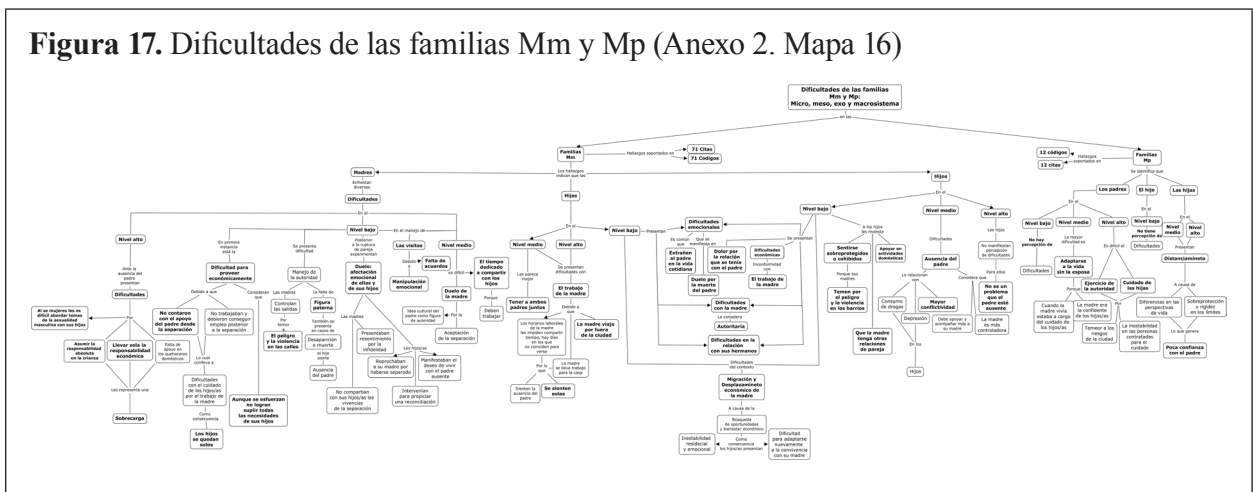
**Figura 17.** Dificultades de las familias Mm y Mp (Anexo 2. Mapa 16)

Dificultades de las familias Mm y Mp: Micro, meso, exo y macrosistema

en las

Familias Mm

Hallazgos soportados en

71 Citas

71 Codigos

Los hallazgos indican que las

Madres

Enfrentan diversas

Dificultades

En el

Nivel alto

Ante la ausencia del padre presentan

Dificultades

Por

Al ser mujeres les es difícil abordar temas de la sexualidad masculina con sus hijos

Asumir la responsabilidad absoluta en la crianza

Llevar sola la responsabilidad económica

Falta de apoyo en los quehaceres domésticos

Les representa una

Sobrecarga

Nivel bajo

En primera instancia está la

Dificultad para proveer económicamente

Debido a que

Consideran que

No contaron con el apoyo del padre desde la separación

No trabajaban y debieron conseguir empleo posterior a la separación

Lo cual conlleva a

Dificultades con el cuidado de los hijos/as por el trabajo de la madre

Como consecuencia

Los hijos se quedan solos

Aunque se esfuerzan no logran suplir todas las necesidades de sus hijos

Se presenta dificultad

Manejo de la autoridad

Las madres

Controlan las salidas

Por temor a

El peligro y la violencia en las calles

La falta de

Figura paterna

También se presenta en casos de

Desaparición o muerte

Al hijo siente

Ausencia del padre

Posterior a la ruptura de pareja experimentan

Duelo: afectación emocional de ellas y de sus hijos

Las madres

Presentaban resentimiento por la infidelidad

No compartían con sus hijos/as las vivencias de la separación

Los hijos/as

Reprochaban a su madre por haberse separado

Manifestaban el deseo de vivir con el padre ausente

Intervenían para propiciar una reconciliación

En el manejo de

Las visitas

Debido a

Falta de acuerdos

Manipulación emocional

Nivel medio

Es difícil

Duelo de la madre

Por la

Idea cultural del padre como figura de autoridad

Aceptación de la separación

El tiempo dedicado a compartir con los hijos

Porque

Deben trabajar

Hijos

Nivel medio

Les parece mejor

Tener a ambos padres juntos

Nivel alto

Se presentan dificultades con

El trabajo de la madre

Debido a

Los horarios laborales de la madre les impiden compartir tiempo, hay días en los que no coinciden para verse

Por lo que

Sienten la ausencia del padre

Se sienten solos

La madre se lleva trabajo para la casa

La madre viaja por fuera de la ciudad

Nivel bajo

Presentan

Dificultades emocionales

Es común que

Extrañen al padre en la vida cotidiana

Que se manifiesta en

Dolor por la relación que se tenía con el padre

Duelo por la muerte del padre

Dificultades económicas

Incontinencia con

El trabajo de la madre

Dificultades con la madre

La considera

Autoritaria

Se presentan

Dificultades en la relación con sus hermanos

Dificultades del contexto

Migración y Desplazamiento económico de la madre

A causa de la

Búsqueda de oportunidades y bienestar económico

Como consecuencia los hijos/as presentan

Inestabilidad residencial y emocional

Dificultad para adaptarse nuevamente a la convivencia con su madre

Hijos

En el

Nivel bajo

A los hijos les molesta

Sentirse sobreprotegidos o cohibidos

Porque sus madres

Temen por el peligro y la violencia en los barrios

Apoyar en actividades domésticas

Que la madre tenga otras relaciones de pareja

Nivel medio

Dificultades

Ausencia del padre

Lo relacionan con

Consumo de drogas

Depresión

En los

Hijos

Mayor conflictividad

Debe apoyar o acompañar más a su madre

Considera que

La madre es más controladora

Nivel alto

Los hijos

No manifiestan percepción de dificultades

Para ellos

No es un problema que el padre esté ausente

12 códigos

12 citas

Hallazgos soportados en

Familias Mp

Se identifica que

Los padres

En el

Nivel bajo

No hay percepción de

Dificultades

Nivel medio

La mayor dificultad es

Adaptarse a la vida sin la esposa

Nivel alto

Es difícil el

Porque

Ejercicio de la autoridad

Cuando la madre vivía estaba a cargo del cuidado de los hijos/as

La madre era la confidente de los hijos/as

Cuidado de las hijas

Temor a los riesgos de la ciudad

La inestabilidad en las personas contratadas para el cuidado

El hijo

En el

Nivel bajo

No tiene percepción de

Dificultades

Las hijas

En el

Nivel medio

Nivel alto

Presentan

Distanciamiento

A causa de

Diferencias en las perspectivas de vida

Sobreprotección y rigidez en los límites

Lo que genera

Poca confianza con el padre